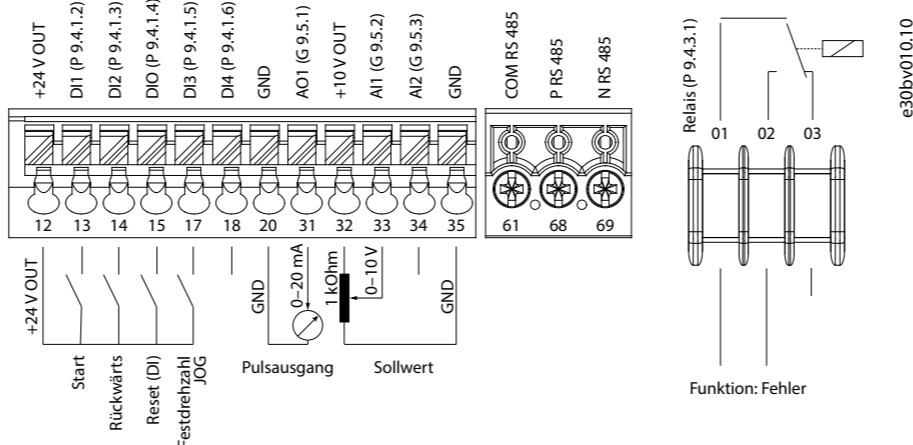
+24 V OUT
DI1 (P 9.4.1.2)
DI2 (P 9.4.1.3)
DIO (P 9.4.1.4)
DI3 (P 9.4.1.5)
DI4 (P 9.4.1.6)
GND
AO1 (G 9.5.1)
+10 V OUT
AI1 (G 9.5.2)
AI2 (G 9.5.3)
GND
COM RS 485
P RS 485
N RS 485
Relais (P 9.4.3.1)
e30bv010.10

12 13 14 15 17 18 20 31 32 33 34 35
61 68 69
01 02 03

+24 V OUT
GND
0–20 mA
1 kOhm
0–10 V
GND

Start
Rückwärts
Reset (DI)
Festdrehzahl JOG
Pulsausgang
Sollwert
Funktion: Fehler